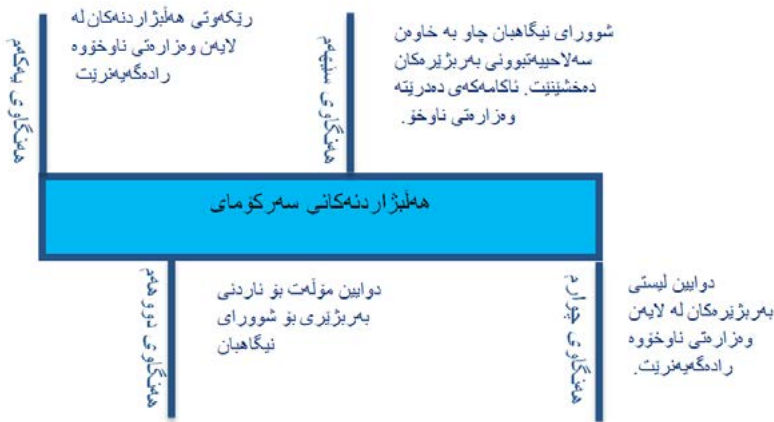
هەنگاوی یەکەم

ڕێکەوتی هەڵبژاردنەکان لە لایەن وەزارەتی ناوخۆوە ڕادەگەیەنرێت

هەنگاوی سێیەم

شوورای نیگاهبان چاو بە خاوەن سەلاحییەتبوونی بەربژێرەکان دەخشێنێت. ئاکامەکەی دەدرێتە وەزارەتی ناوخۆ.

هەڵبژاردنەکانی سەرکۆمای

هەنگاوی دووهەم

دوایین مۆڵەت بۆ ناردنی بەربژێری بۆ شوورای نیگاهبان

هەنگاوی چوارەم

دوایین لیستی بەربژێرەکان لە لایەن وەزارەتی ناوخۆوە ڕادەگەیەنرێت.